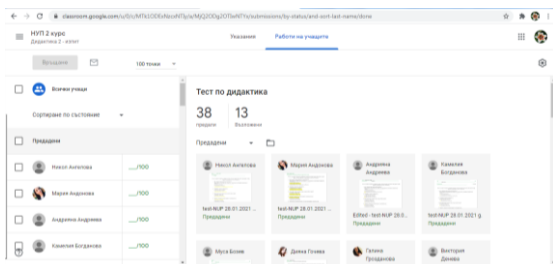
classroom.google.com/u/0/c/MTk1ODEvNzcxNTQx/a/MjQ3ODg2OTkxNTYx/submissions/by-status/and-sort-last-name/done

НУП 2 курс
Дидактика 2 - поток

Указания
Работи на учащите

Връщане
100 точки

Всички ученици

Сортиране по състояние

Предадени

Никол Ангелова
__/100

Мария Андонова
__/100

Андреана Андреева
__/100

Камелия Богданова
__/100

Тест по дидактика

38
предали

13
Възложени

Предадени

Никол Ангелова
test-NUP 28.01.2021 ...
Предадени

Мария Андонова
test-NUP 28.01.2021 ...
Предадени

Андреана Андреева
Edited - test-NUP 28.0...
Предадени

Камелия Богданова
test-NUP 28.01.2021 g
Предадени

Муса Бозов

Дияна Гочева

Галина Гроздонова

Виктория Денева